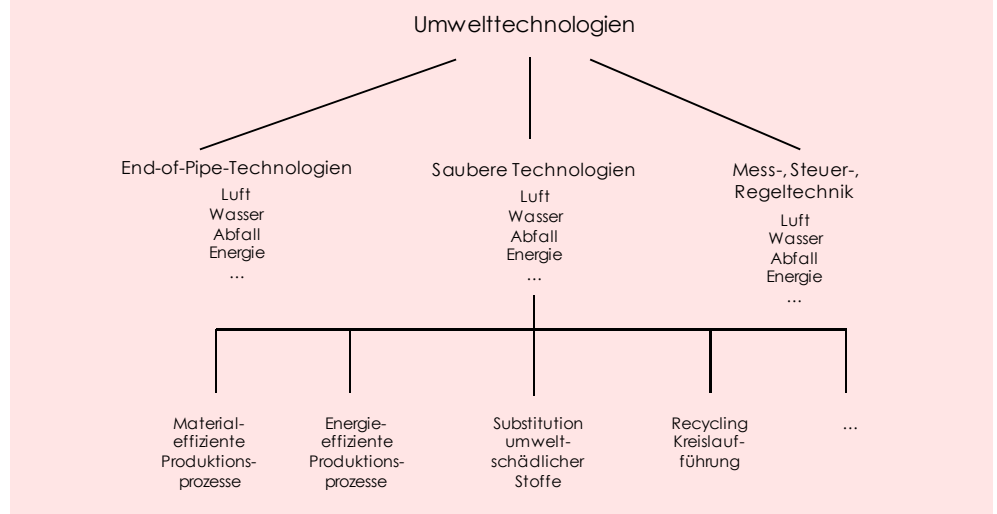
Umwelttechnologien

End-of-Pipe-Technologien
Luft
Wasser
Abfall
Energie
...

Saubere Technologien
Luft
Wasser
Abfall
Energie
...

Mess-, Steuer-, Regeltechnik
Luft
Wasser
Abfall
Energie
...

Material-effiziente Produktions-prozesse

Energie-effiziente Produktions-prozesse

Substitution umwelt-schädlicher Stoffe

Recycling Kreislauf-führung

...